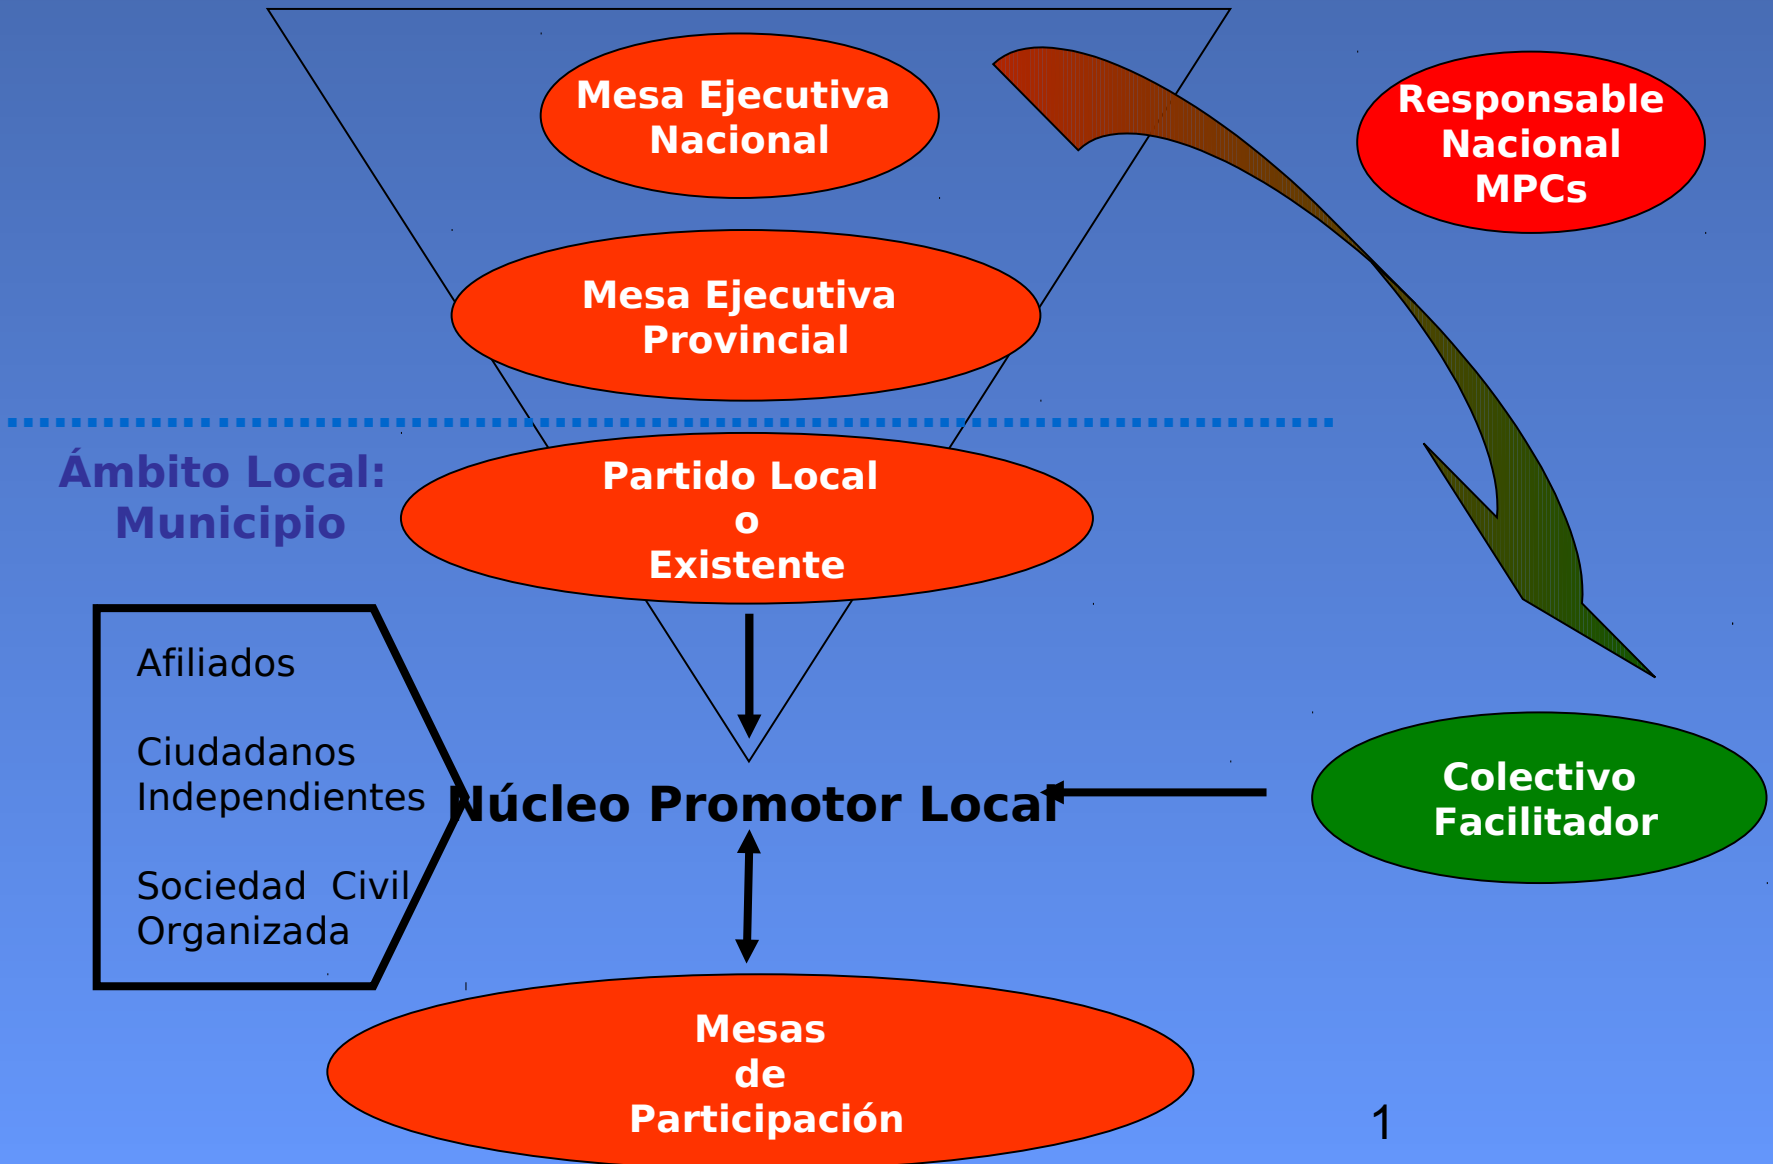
Mesa Ejecutiva Nacional

Responsable Nacional MPCs

Mesa Ejecutiva Provincial

Ámbito Local: Municipio

Partido Local
o
Existente

Afiliados

Ciudadanos Independientes

Sociedad Civil Organizada

Núcleo Promotor Local

Colectivo Facilitador

Mesas
de
Participación

1